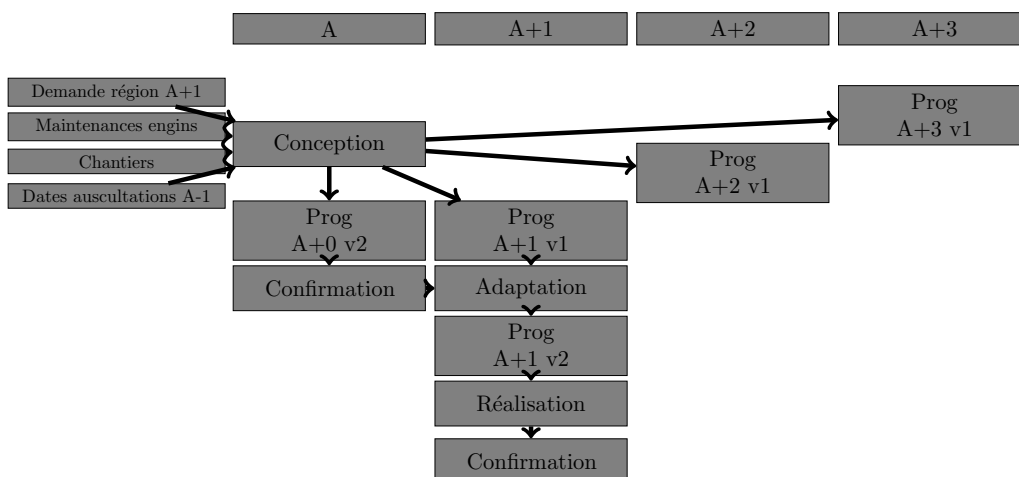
A

A+1

A+2

A+3

Demande région A+1

Maintenances engins

Chantiers

Dates auscultations A-1

Conception

Prog A+3 v1

Prog A+2 v1

Prog A+0 v2

Confirmation

Prog A+1 v1

Adaptation

Prog A+1 v2

Réalisation

Confirmation